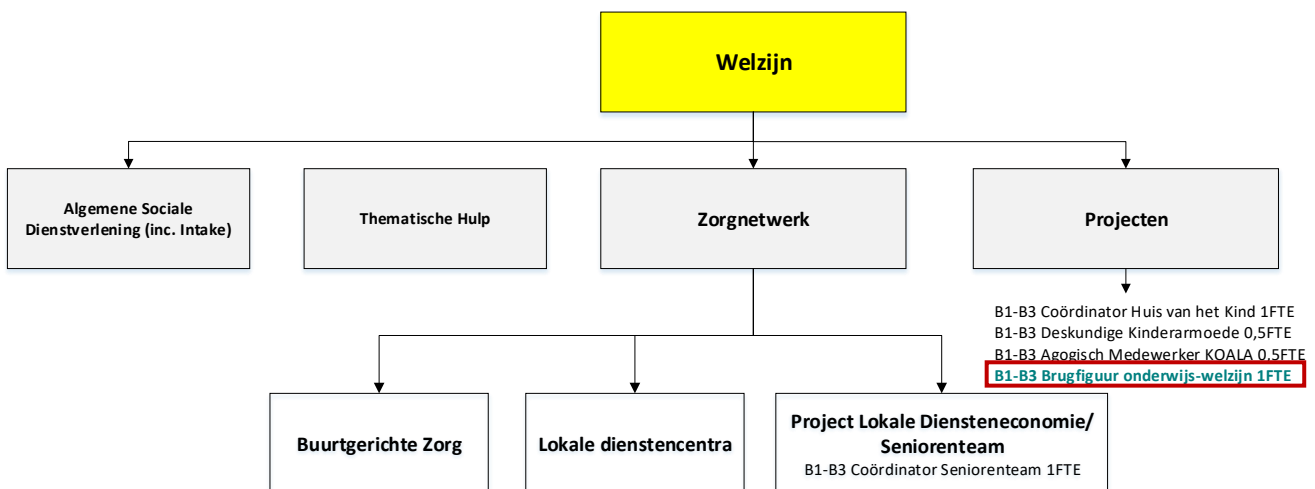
Welzijn

Algemene Sociale Dienstverlening (inc. Intake)

Thematische Hulp

Zorgnetwerk

Projecten

B1-B3 Coördinator Huis van het Kind 1FTE
B1-B3 Deskundige Kinderarmoede 0,5FTE
B1-B3 Agogisch Medewerker KOALA 0,5FTE
B1-B3 Brugfiguur onderwijs-welzijn 1FTE

Buurtgerichte Zorg

Lokale dienstencentra

Project Lokale Diensteneconomie/ Seniorenteam
B1-B3 Coördinator Seniorenteam 1FTE